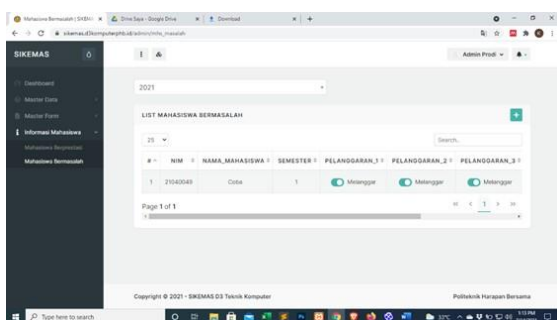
Mahasiswa Bermasalah | SIKEMAS × Drive Saya - Google Drive × Download × +

sikemas.d3komputerphb.id/admin/mhs_masalah

SIKEMAS

Dashboard
Master Data
Master Form
Informasi Mahasiswa
Mahasiswa Berprestasi
Mahasiswa Bermasalah

Admin Prodi

2021

LIST MAHASISWA BERMASALAH

+

25

Search...

| # | NIM | NAMA_MAHASISWA | SEMESTER | PELANGGARAN_1 | PELANGGARAN_2 | PELANGGARAN_3 |
|---|---|---|---|---|---|---|
| 1 | 21040049 | Coba | 1 | Melanggar | Melanggar | Melanggar |

Page 1 of 1

« ‹ 1 › »

Copyright © 2021 - SIKEMAS D3 Teknik Komputer

Politeknik Harapan Bersama

Type here to search